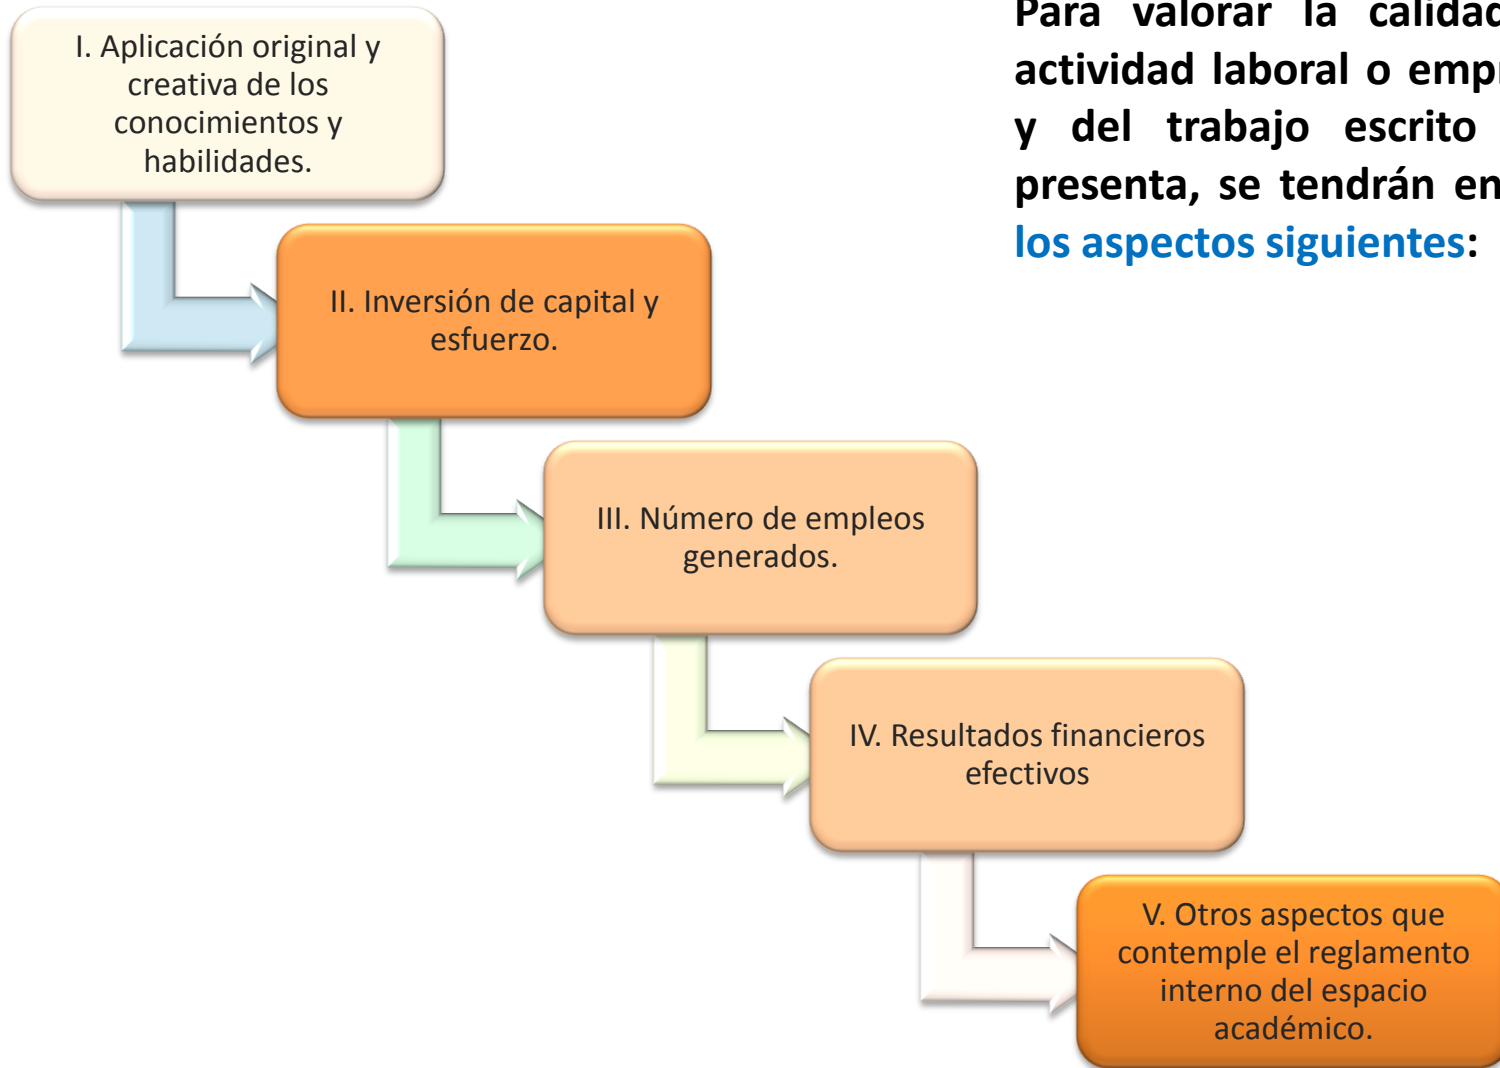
I. Aplicación original y creativa de los conocimientos y habilidades.

II. Inversión de capital y esfuerzo.

III. Número de empleos generados.

IV. Resultados financieros efectivos

V. Otros aspectos que contemple el reglamento interno del espacio académico.

Para valorar la calidad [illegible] actividad laboral o empr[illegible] y del trabajo escrito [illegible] presenta, se tendrán en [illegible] los aspectos siguientes: